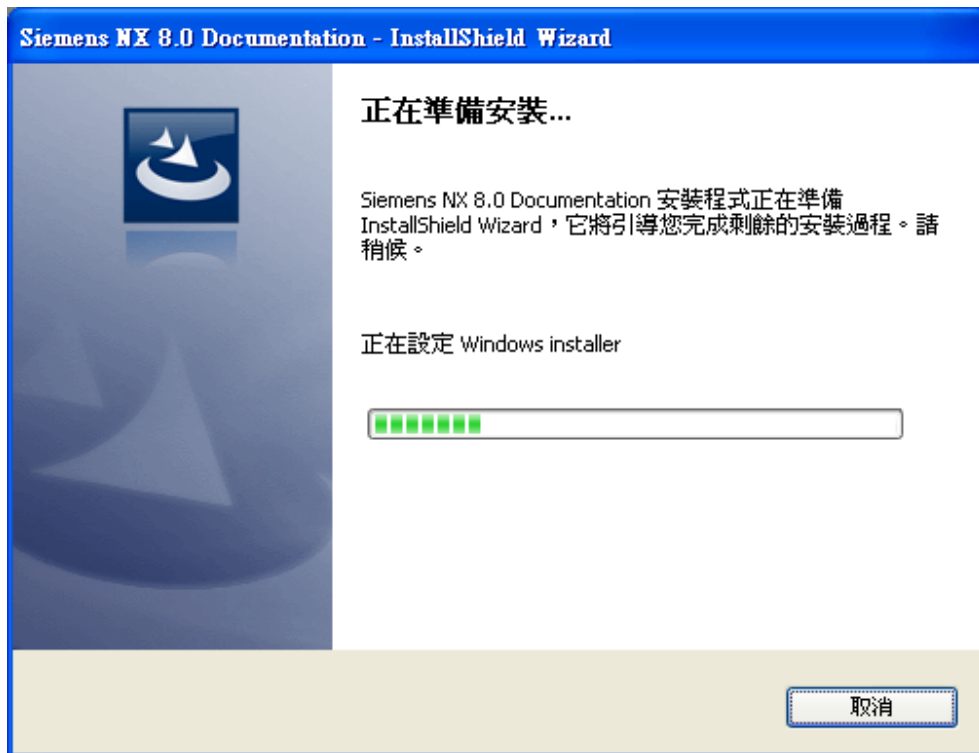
Siemens NX 8.0 Documentation - InstallShield Wizard

正在準備安裝...

Siemens NX 8.0 Documentation 安裝程式正在準備 InstallShield Wizard，它將引導您完成剩餘的安裝過程。請稍候。

正在設定 Windows installer

取消